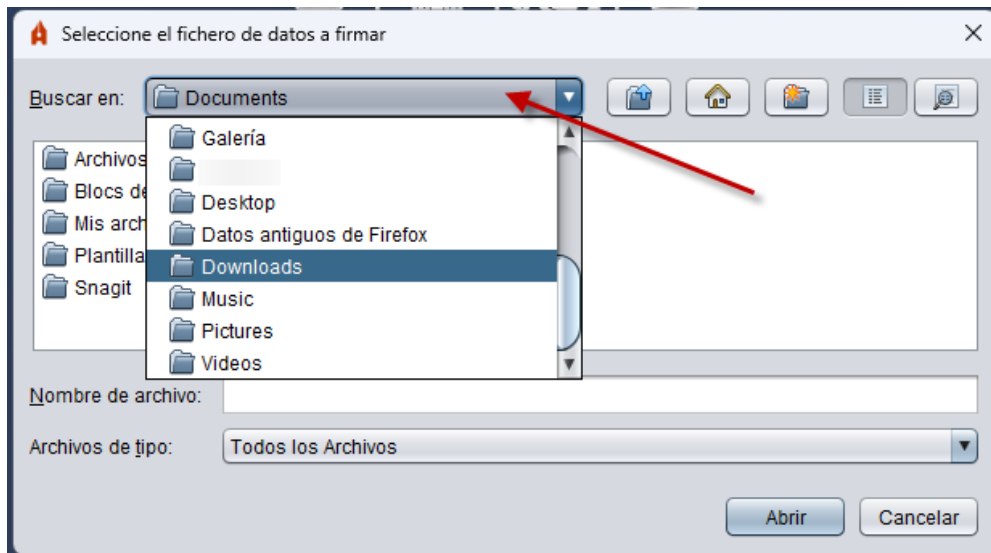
Seleccione el fichero de datos a firmar

Buscar en: Documents

Galería
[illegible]
Desktop
Datos antiguos de Firefox
Downloads
Music
Pictures
Videos

Archivos
Blocs de
Mis arch
Plantilla
Snagit

Nombre de archivo:

Archivos de tipo: Todos los Archivos

Abrir
Cancelar